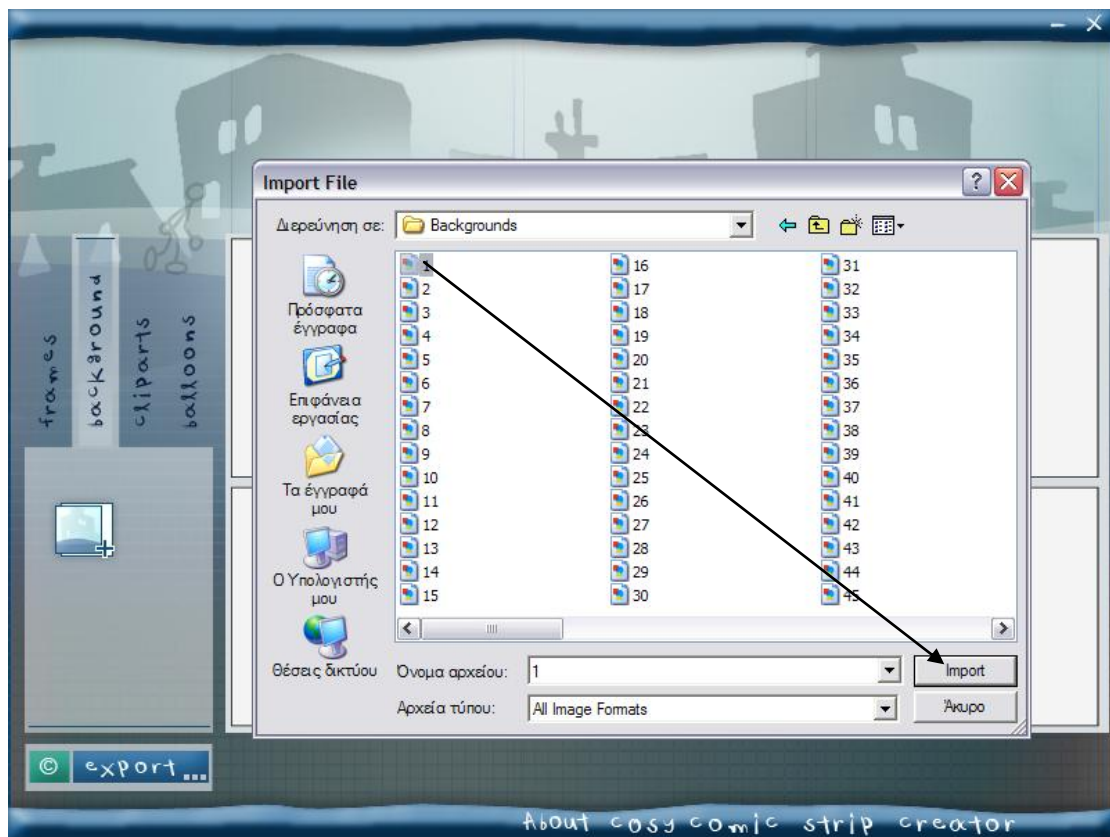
frames
background
cliparts
balloons

Import File

Διερεύνηση σε: Backgrounds

Πρόσφατα έγγραφα
Επιφάνεια εργασίας
Τα έγγραφά μου
Ο Υπολογιστής μου
Θέσεις δικτύου

1
2
3
4
5
6
7
8
9
10
11
12
13
14
15
16
17
18
19
20
21
22
23
24
25
26
27
28
29
30
31
32
33
34
35
36
37
38
39
40
41
42
43
44
45

Όνομα αρχείου: 1
Import
Αρχεία τύπου: All Image Formats
Άκυρο

export...

About cosy comic strip creator